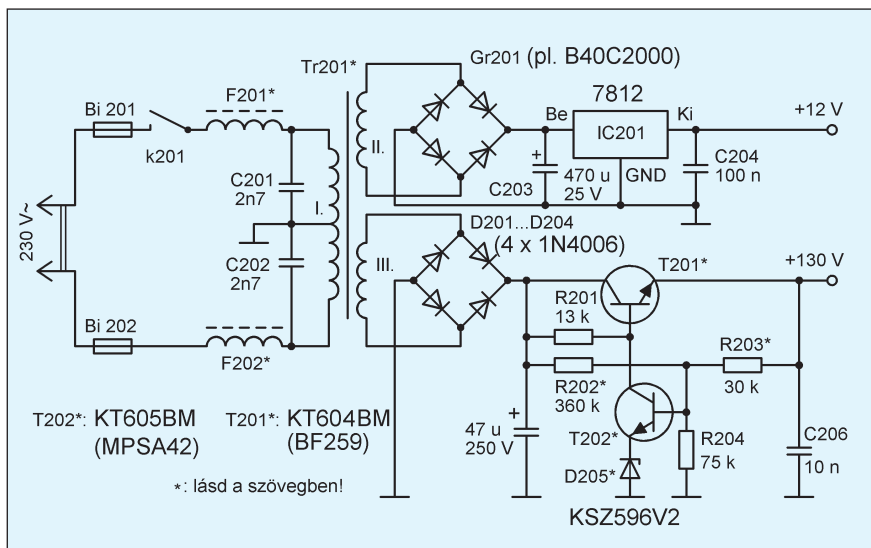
Tr201*
Gr201 (pl. B40C2000)
7812
Bi 201
F201*
Be
Ki
+12 V
k201
IC201
II.
C201
2n7
C203
470 u
25 V
GND
C204
100 n
I.
230 V~
D201...D204
(4 x 1N4006)
C202
2n7
III.
T201*
+130 V
R201
13 k
Bi 202
F202*
R203*
R202*
360 k
30 k
T202*: KT605BM
(MPSA42)
T201*: KT604BM
(BF259)
47 u
250 V
T202*
R204
75 k
C206
10 n
*: lásd a szövegben!
D205*
KSZ596V2